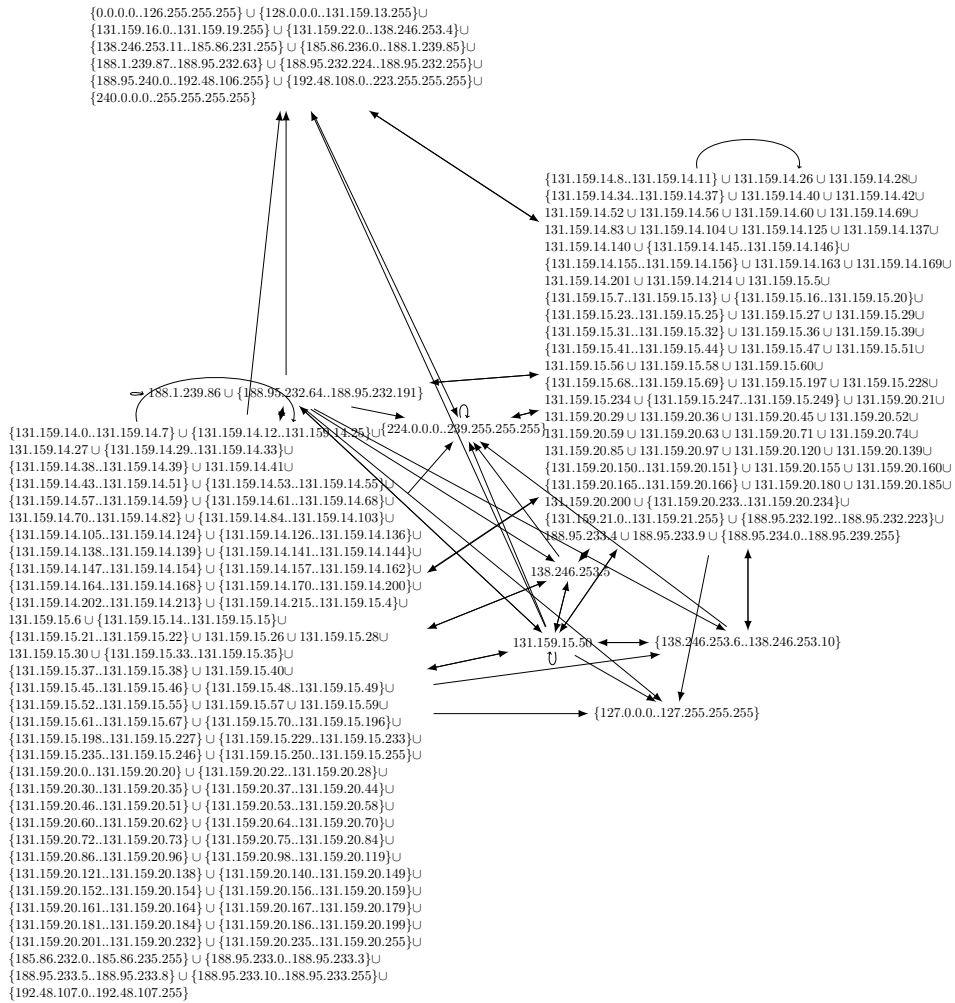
$\{0.0.0.0..126.255.255.255\} \cup \{128.0.0.0..131.159.13.255\} \cup$
$\{131.159.16.0..131.159.19.255\} \cup \{131.159.22.0..138.246.253.4\} \cup$
$\{138.246.253.11..185.86.231.255\} \cup \{185.86.236.0..188.1.239.85\} \cup$
$\{188.1.239.87..188.95.232.63\} \cup \{188.95.232.224..188.95.232.255\} \cup$
$\{188.95.240.0..192.48.106.255\} \cup \{192.48.108.0..223.255.255.255\} \cup$
$\{240.0.0.0..255.255.255.255\}$

$\{131.159.14.8..131.159.14.11\} \cup 131.159.14.26 \cup 131.159.14.28 \cup$
$\{131.159.14.34..131.159.14.37\} \cup 131.159.14.40 \cup 131.159.14.42 \cup$
$131.159.14.52 \cup 131.159.14.56 \cup 131.159.14.60 \cup 131.159.14.69 \cup$
$131.159.14.83 \cup 131.159.14.104 \cup 131.159.14.125 \cup 131.159.14.137 \cup$
$131.159.14.140 \cup \{131.159.14.145..131.159.14.146\} \cup$
$\{131.159.14.155..131.159.14.156\} \cup 131.159.14.163 \cup 131.159.14.169 \cup$
$131.159.14.201 \cup 131.159.14.214 \cup 131.159.15.5 \cup$
$\{131.159.15.7..131.159.15.13\} \cup \{131.159.15.16..131.159.15.20\} \cup$
$\{131.159.15.23..131.159.15.25\} \cup 131.159.15.27 \cup 131.159.15.29 \cup$
$\{131.159.15.31..131.159.15.32\} \cup 131.159.15.36 \cup 131.159.15.39 \cup$
$\{131.159.15.41..131.159.15.44\} \cup 131.159.15.47 \cup 131.159.15.51 \cup$
$131.159.15.56 \cup 131.159.15.58 \cup 131.159.15.60 \cup$
$\{131.159.15.68..131.159.15.69\} \cup 131.159.15.197 \cup 131.159.15.228 \cup$
$131.159.15.234 \cup \{131.159.15.247..131.159.15.249\} \cup 131.159.20.21 \cup$
$131.159.20.29 \cup 131.159.20.36 \cup 131.159.20.45 \cup 131.159.20.52 \cup$
$131.159.20.59 \cup 131.159.20.63 \cup 131.159.20.71 \cup 131.159.20.74 \cup$
$131.159.20.85 \cup 131.159.20.97 \cup 131.159.20.120 \cup 131.159.20.139 \cup$
$\{131.159.20.150..131.159.20.151\} \cup 131.159.20.155 \cup 131.159.20.160 \cup$
$\{131.159.20.165..131.159.20.166\} \cup 131.159.20.180 \cup 131.159.20.185 \cup$
$131.159.20.200 \cup \{131.159.20.233..131.159.20.234\} \cup$
$\{131.159.21.0..131.159.21.255\} \cup \{188.95.232.192..188.95.232.223\} \cup$
$188.95.233.4 \cup 188.95.233.9 \cup \{188.95.234.0..188.95.239.255\}$

$188.1.239.86 \cup \{188.95.232.64..188.95.232.191\}$

$\{224.0.0.0..239.255.255.255\}$

$\{131.159.14.0..131.159.14.7\} \cup \{131.159.14.12..131.159.14.25\} \cup$
$131.159.14.27 \cup \{131.159.14.29..131.159.14.33\} \cup$
$\{131.159.14.38..131.159.14.39\} \cup 131.159.14.41 \cup$
$\{131.159.14.43..131.159.14.51\} \cup \{131.159.14.53..131.159.14.55\} \cup$
$\{131.159.14.57..131.159.14.59\} \cup \{131.159.14.61..131.159.14.68\} \cup$
$131.159.14.70..131.159.14.82\} \cup \{131.159.14.84..131.159.14.103\} \cup$
$\{131.159.14.105..131.159.14.124\} \cup \{131.159.14.126..131.159.14.136\} \cup$
$\{131.159.14.138..131.159.14.139\} \cup \{131.159.14.141..131.159.14.144\} \cup$
$\{131.159.14.147..131.159.14.154\} \cup \{131.159.14.157..131.159.14.162\} \cup$
$\{131.159.14.164..131.159.14.168\} \cup \{131.159.14.170..131.159.14.200\} \cup$
$\{131.159.14.202..131.159.14.213\} \cup \{131.159.14.215..131.159.15.4\} \cup$
$131.159.15.6 \cup \{131.159.15.14..131.159.15.15\} \cup$
$\{131.159.15.21..131.159.15.22\} \cup 131.159.15.26 \cup 131.159.15.28 \cup$
$131.159.15.30 \cup \{131.159.15.33..131.159.15.35\} \cup$
$\{131.159.15.37..131.159.15.38\} \cup 131.159.15.40 \cup$
$\{131.159.15.45..131.159.15.46\} \cup \{131.159.15.48..131.159.15.49\} \cup$
$\{131.159.15.52..131.159.15.55\} \cup 131.159.15.57 \cup 131.159.15.59 \cup$
$\{131.159.15.61..131.159.15.67\} \cup \{131.159.15.70..131.159.15.196\} \cup$
$\{131.159.15.198..131.159.15.227\} \cup \{131.159.15.229..131.159.15.233\} \cup$
$\{131.159.15.235..131.159.15.246\} \cup \{131.159.15.250..131.159.15.255\} \cup$
$\{131.159.20.0..131.159.20.20\} \cup \{131.159.20.22..131.159.20.28\} \cup$
$\{131.159.20.30..131.159.20.35\} \cup \{131.159.20.37..131.159.20.44\} \cup$
$\{131.159.20.46..131.159.20.51\} \cup \{131.159.20.53..131.159.20.58\} \cup$
$\{131.159.20.60..131.159.20.62\} \cup \{131.159.20.64..131.159.20.70\} \cup$
$\{131.159.20.72..131.159.20.73\} \cup \{131.159.20.75..131.159.20.84\} \cup$
$\{131.159.20.86..131.159.20.96\} \cup \{131.159.20.98..131.159.20.119\} \cup$
$\{131.159.20.121..131.159.20.138\} \cup \{131.159.20.140..131.159.20.149\} \cup$
$\{131.159.20.152..131.159.20.154\} \cup \{131.159.20.156..131.159.20.159\} \cup$
$\{131.159.20.161..131.159.20.164\} \cup \{131.159.20.167..131.159.20.179\} \cup$
$\{131.159.20.181..131.159.20.184\} \cup \{131.159.20.186..131.159.20.199\} \cup$
$\{131.159.20.201..131.159.20.232\} \cup \{131.159.20.235..131.159.20.255\} \cup$
$\{185.86.232.0..185.86.235.255\} \cup \{188.95.233.0..188.95.233.3\} \cup$
$\{188.95.233.5..188.95.233.8\} \cup \{188.95.233.10..188.95.233.255\} \cup$
$\{192.48.107.0..192.48.107.255\}$

138.246.253.5

131.159.15.50

$\{138.246.253.6..138.246.253.10\}$

$\{127.0.0.0..127.255.255.255\}$